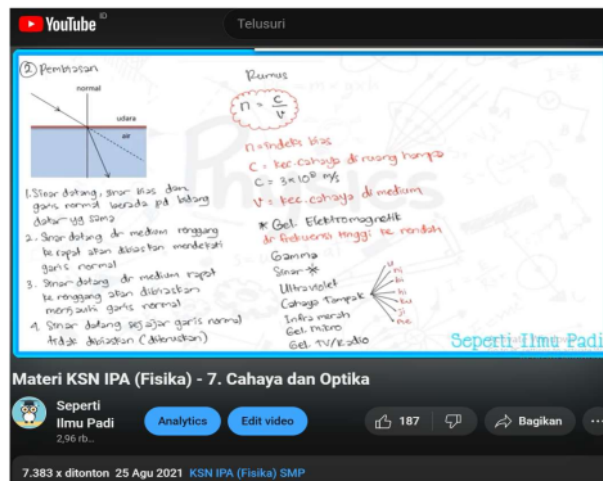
YouTube ID

Telusuri

② Pembiasan

normal

udara

air

1. Sinar datang, sinar bias dan garis normal berada pd bidang datar yg sama

2. Sinar datang dr medium renggang ke rapat akan dibiaskan mendekati garis normal

3. Sinar datang dr medium rapat ke renggang akan dibiaskan menjauhi garis normal

4. Sinar datang sejajar garis normal tidak dibiaskan (diteruskan)

Rumus

$n = \frac{c}{v}$

n = indeks bias

c = kec. cahaya di ruang hampa

$c = 3 \times 10^8$ m/s

v = kec. cahaya di medium

* Gel. Elektromagnetik

dr frekuensi tinggi ke rendah

Gamma

Sinar X

Ultraviolet

Cahaya Tampak

Infra merah

Gel. mikro

Gel. TV/Radio

m

ji

ku

hi

bi

ni

u

Physics

Seperti Ilmu Padi

Materi KSN IPA (Fisika) - 7. Cahaya dan Optika

Seperti Ilmu Padi

2,96 rb...

Analytics

Edit video

187

Bagikan

7.383 x ditonton 25 Agu 2021 KSN IPA (Fisika) SMP